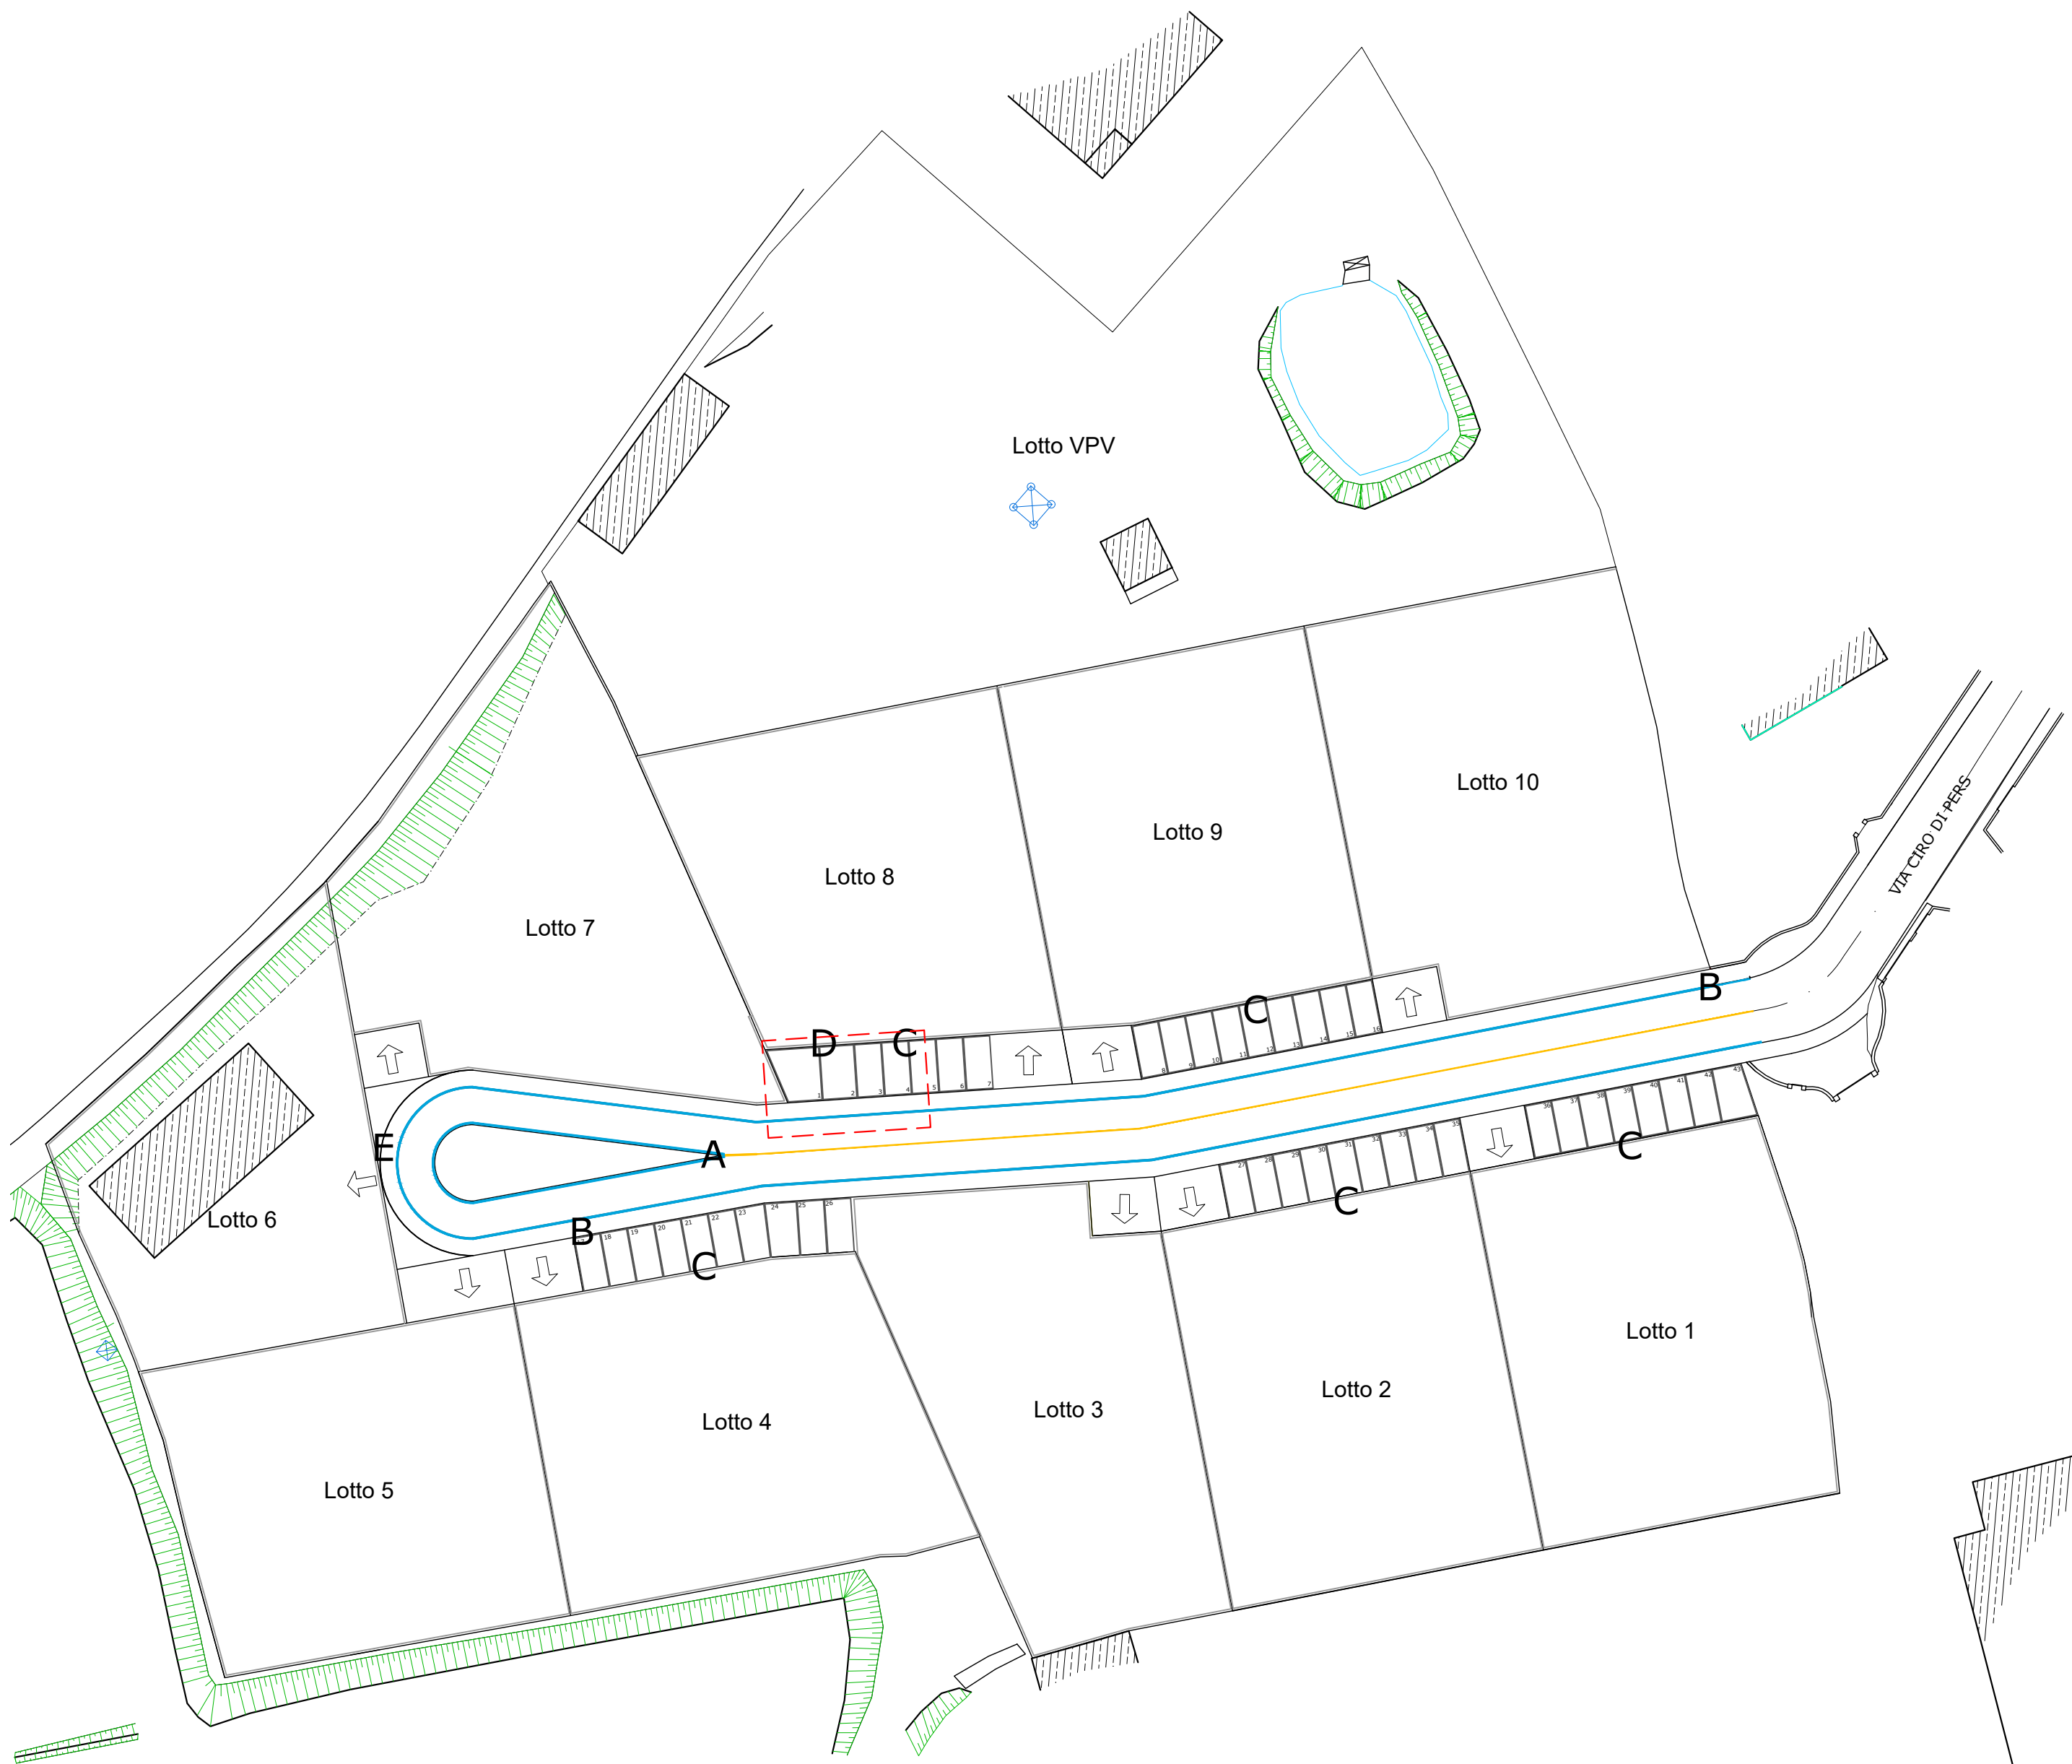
Lotto VPV

Lotto 10

Lotto 9

Lotto 8

Lotto 7

VIA CIRO DI PERS

B

C

D

C

E

A

Lotto 6

B

C

C

C

Lotto 1

Lotto 2

Lotto 3

Lotto 4

Lotto 5

1 2 3 4 5 6 7

8 9 10 11 12 13 14 15 16

18 19 20 21 22 23 24 25 26

27 28 29 30 31 32 33 34 35

36 37 38 39 40 41 42 43